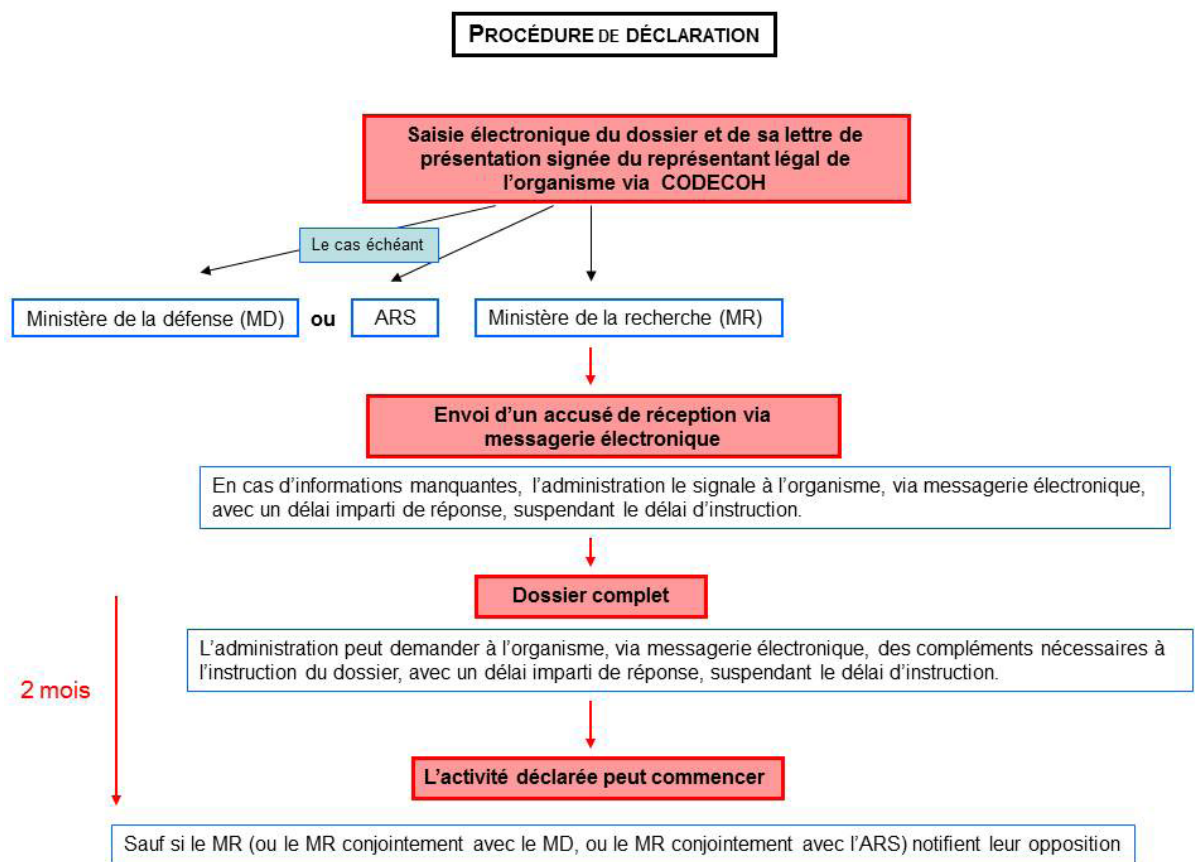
PROCÉDURE DE DÉCLARATION

Saisie électronique du dossier et de sa lettre de présentation signée du représentant légal de l'organisme via CODECOH

Le cas échéant

Ministère de la défense (MD) ou ARS

Ministère de la recherche (MR)

Envoi d'un accusé de réception via messagerie électronique

En cas d'informations manquantes, l'administration le signale à l'organisme, via messagerie électronique, avec un délai imparti de réponse, suspendant le délai d'instruction.

Dossier complet

L'administration peut demander à l'organisme, via messagerie électronique, des compléments nécessaires à l'instruction du dossier, avec un délai imparti de réponse, suspendant le délai d'instruction.

2 mois

L'activité déclarée peut commencer

Sauf si le MR (ou le MR conjointement avec le MD, ou le MR conjointement avec l'ARS) notifient leur opposition